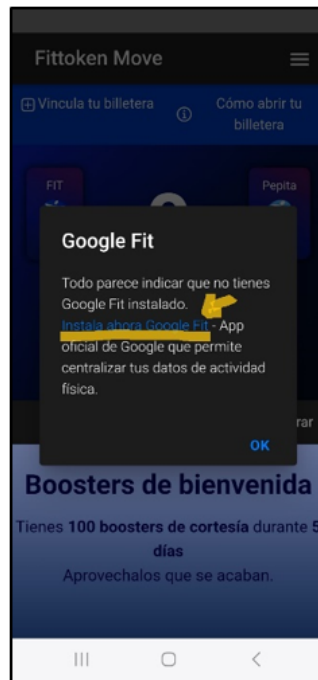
Fittoken Move

⊞ Vincula tu billetera

Cómo abrir tu billetera

FIT

Pepita

Google Fit

Todo parece indicar que no tienes Google Fit instalado. Instala ahora Google Fit - App oficial de Google que permite centralizar tus datos de actividad física.

OK

rar

Boosters de bienvenida

Tienes 100 boosters de cortesía durante 5 días

Aprovechalos que se acaban.